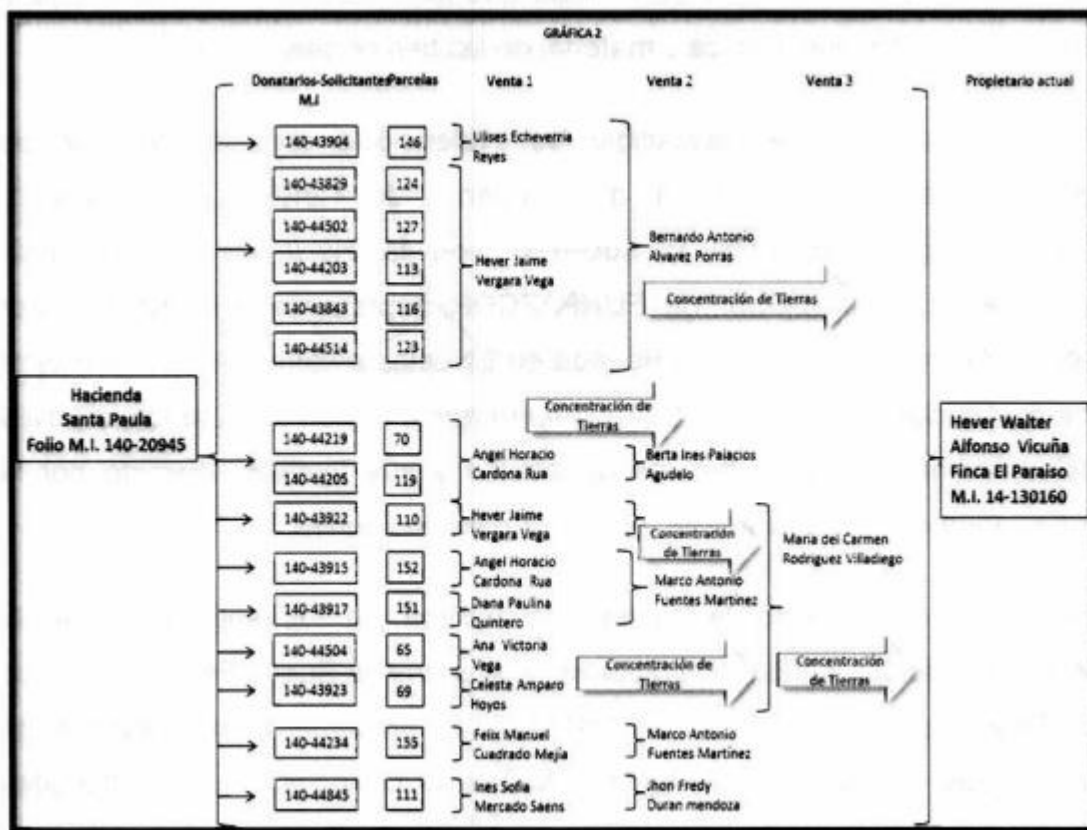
GRÁFICA 2

Donatarios-Solicitantes M.I

Parcelas

Venta 1

Venta 2

Venta 3

Propietario actual

Hacienda Santa Paula Folio M.I. 140-20945

140-43904
146
Ulises Echeverria Reyes

140-43829
124
140-44502
127
140-44203
113
140-43843
116
140-44514
123
Hever Jaime Vergara Vega

Bernardo Antonio Alvarez Porras

Concentración de Tierras

Concentración de Tierras

140-44219
70
140-44205
119
Angel Horacio Cardona Rua

Berta Ines Palacios Agudelo

140-43922
110
Hever Jaime Vergara Vega

Concentración de Tierras

140-43915
152
Angel Horacio Cardona Rua

140-43917
151
Diana Paulina Quintero

Marco Antonio Fuentes Martinez

Maria del Carmen Rodriguez Villadiego

140-44504
65
Ana Victoria Vega

140-43923
69
Celeste Amparo Hoyos

Concentración de Tierras

Concentración de Tierras

140-44234
155
Felix Manuel Cuadrado Mejía

Marco Antonio Fuentes Martinez

140-44845
111
Ines Sofia Mercado Saens

Jhon Fredy Duran mendoza

Hever Walter Alfonso Vicuña Finca El Paraiso M.I. 14-130160